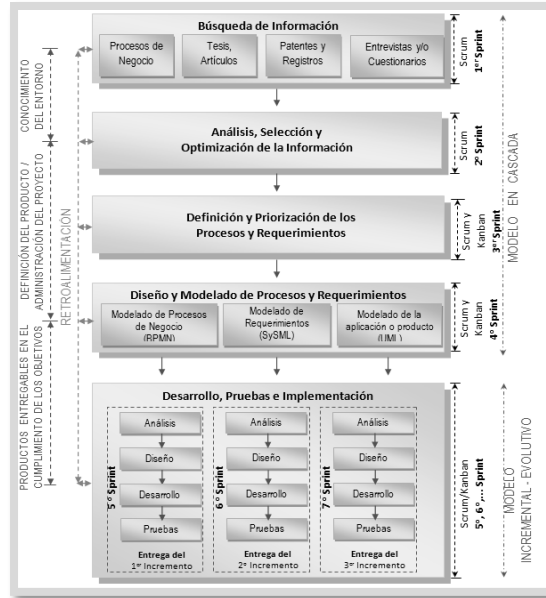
Búsqueda de Información

Procesos de Negocio

Tesis, Artículos

Patentes y Registros

Entrevistas y/o Cuestionarios

Scrum

1er Sprint

CONOCIMIENTO DEL ENTORNO

Análisis, Selección y Optimización de la Información

Scrum

2° Sprint

DEFINICIÓN DEL PRODUCTO / ADMINISTRACIÓN DEL PROYECTO

RETROALIMENTACIÓN

Definición y Priorización de los Procesos y Requerimientos

Scrum y Kanban

3er Sprint

MODELO EN CASCADA

Diseño y Modelado de Procesos y Requerimientos

Modelado de Procesos de Negocio (BPMN)

Modelado de Requerimientos (SySML)

Modelado de la aplicación o producto (UML)

Scrum y Kanban

4° Sprint

PRODUCTOS ENTREGABLES EN EL CUMPLIMIENTO DE LOS OBJETIVOS

Desarrollo, Pruebas e Implementación

5° Sprint

Análisis

Diseño

Desarrollo

Pruebas

Entrega del 1er Incremento

6° Sprint

Análisis

Diseño

Desarrollo

Pruebas

Entrega del 2° Incremento

7° Sprint

Análisis

Diseño

Desarrollo

Pruebas

Entrega del 3er Incremento

Scrum/Kanban

5°, 6°,... Sprint

MODELO INCREMENTAL - EVOLUTIVO